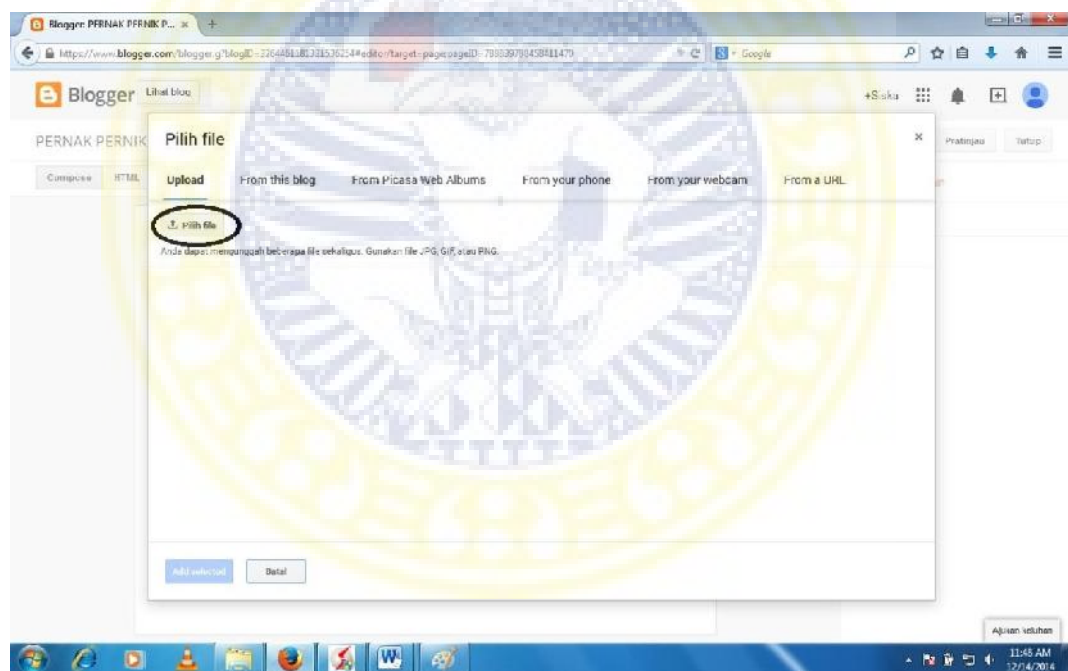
Blogger: PERNAK PERNIK P... ×

https://www.blogger.com/blogger.g?blogID=2264461813215376254#editor/target=page;pageID=7883979045841147

Google

Blogger Lihat blog

+Siska

PERNAK PERNIK

Pratinjau Tutup

Compose HTML

Pilih file

×

Upload From this blog From Picasa Web Albums From your phone From your webcam From a URL

Pilih file

Anda dapat mengunggah beberapa file sekaligus. Gunakan file JPG, GIF, atau PNG.

Add selected Batal

Ajukan keluhan

11:48 AM 12/14/2014